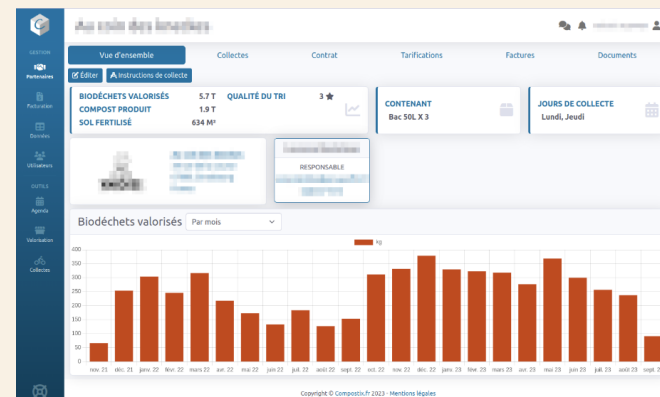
GESTION
Partenaires
Facturation
Données
Utilisateurs
OUTILS
Agenda
Valorisation
Collectes

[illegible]

Vue d'ensemble
Collectes
Contrat
Tarifications
Factures
Documents

Éditer
Instructions de collecte

BIODÉCHETS VALORISÉS 5.7 T
COMPOST PRODUIT 1.9 T
SOL FERTILISÉ 634 M²
QUALITÉ DU TRI 3 ★

CONTENANT
Bac 50L X 3

JOURS DE COLLECTE
Lundi, Jeudi

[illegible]
RESPONSABLE
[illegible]

Biodéchets valorisés
Par mois

kg

400
350
300
250
200
150
100
50
0

nov. 21
déc. 21
janv. 22
févr. 22
mars 22
avr. 22
mai 22
juin 22
juil. 22
août 22
sept. 22
oct. 22
nov. 22
déc. 22
janv. 23
févr. 23
mars 23
avr. 23
mai 23
juin 23
juil. 23
août 23
sept. 2

Copyright © Compostix.fr 2023 - Mentions légales